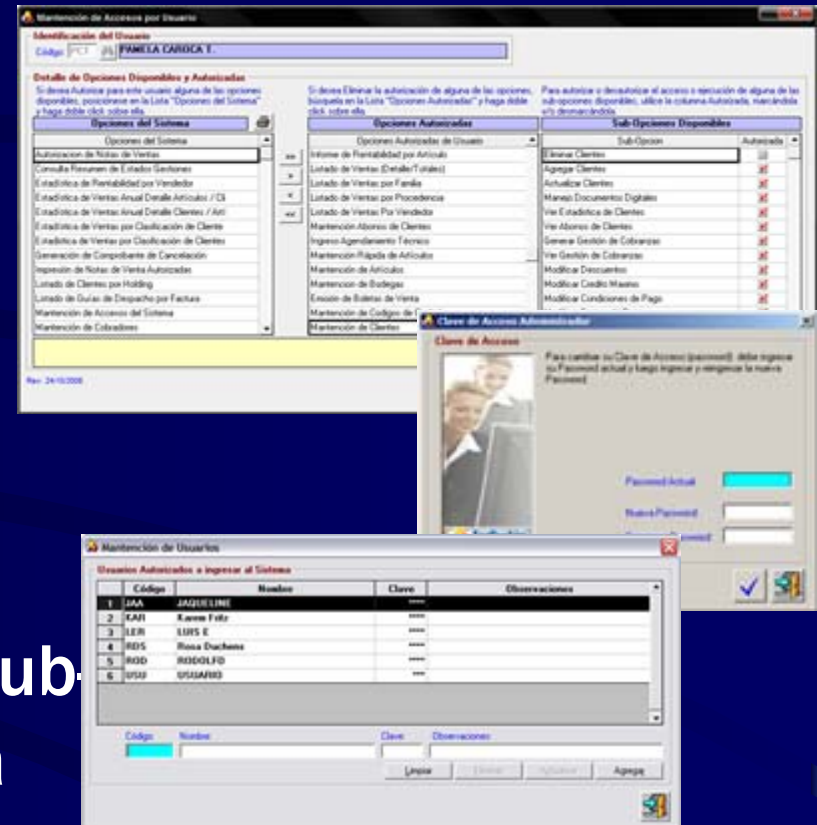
Mantención de Accesos por Usuario

Identificación del Usuario
Código PCT PAMELA CAROCA T.

Detalle de Opciones Disponibles y Autorizadas
Si desea Autorizar para este usuario alguna de las opciones disponibles, posiciónese en la Lista "Opciones del Sistema" y haga doble click sobre ella.
Si desea Eliminar la autorización de alguna de las opciones, búsquela en la Lista "Opciones Autorizadas" y haga doble click sobre ella.
Para autorizar o desautorizar el acceso o ejecución de alguna de las sub-opciones disponibles, utilice la columna Autorizada, marcándola o/o desmarcándola.

Opciones del Sistema
Opciones del Sistema
Autorizacion de Notas de Ventas
Consulta Resumen de Estados Gestiones
Estadística de Rentabilidad por Vendedor
Estadística de Ventas Anual Detalle Artículos / Cli
Estadística de Ventas Anual Detalle Clientes / Art
Estadística de Ventas por Clasificación de Cliente
Estadística de Ventas por Clasificación de Clientes
Generación de Comprobante de Cancelación
Impresión de Notas de Venta Autorizadas
Listado de Clientes por Holding
Listado de Guías de Despacho por Factura
Mantención de Accesos del Sistema
Mantención de Cobradores

>>
>
<
<<

Opciones Autorizadas
Opciones Autorizadas de Usuario
Informe de Rentabilidad por Artículo
Listado de Ventas (Detalle/Totales)
Listado de Ventas por Familia
Listado de Ventas por Procedencia
Listado de Ventas Por Vendedor
Mantención Abonos de Clientes
Ingreso Agendamiento Técnico
Mantención Rápida de Artículos
Mantención de Artículos
Mantención de Bodegas
Emisión de Boletas de Venta
Mantención de Codigos de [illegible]
Mantención de Clientes

Sub-Opciones Disponibles
Sub-Opción | Autorizada
Eliminar Clientes
Agregar Clientes
Actualizar Clientes
Manejo Documentos Digitales
Ver Estadística de Clientes
Ver Abonos de Clientes
Generar Gestión de Cobranzas
Ver Gestión de Cobranzas
Modificar Descuentos
Modificar Credito Maximo
Modificar Condiciones de Pago

Rev. 24/10/2008

Clave de Acceso Administrador
Clave de Acceso
Para cambiar su Clave de Acceso (password) debe ingresar su Password actual y luego ingresar y reingresar la nueva Password.
Password Actual
Nueva Password
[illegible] Password

Mantención de Usuarios
Usuarios Autorizados a ingresar al Sistema

| | Código | Nombre | Clave | Observaciones |
|---|---|---|---|---|
| 1 | JAA | JAQUELINE | **** | |
| 2 | KAR | Karem Feliz | **** | |
| 3 | LER | LUIS E | **** | |
| 4 | RDS | Rosa Duchens | **** | |
| 5 | ROD | RODOLFO | **** | |
| 6 | USU | USUARIO | *** | |

Código Nombre Clave Observaciones
Limpiar Eliminar Actualizar Agregar

ub-